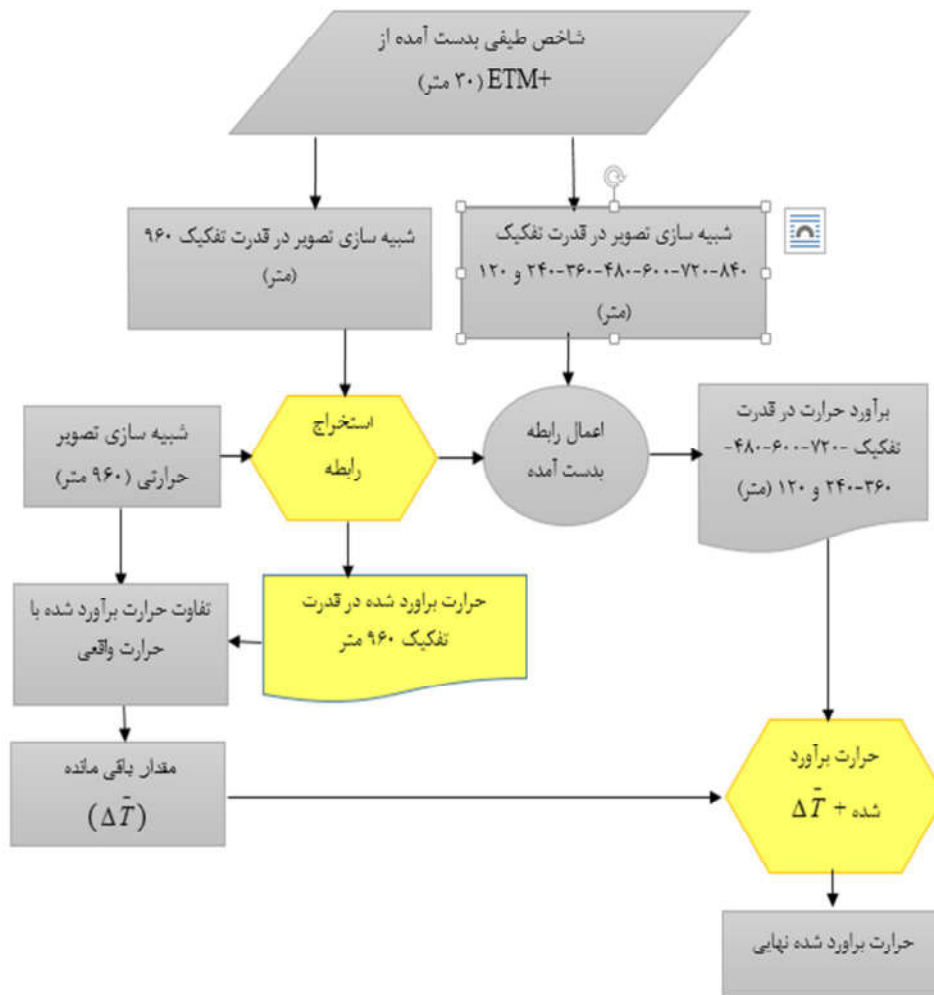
شاخص طیفی بدست آمده از
ETM+ (۳۰ متر)

شبیه سازی تصویر در قدرت تفکیک ۹۶۰ (متر)

شبیه سازی تصویر در قدرت تفکیک ۸۴۰-۷۲۰-۶۰۰-۴۸۰-۳۶۰-۲۴۰ و ۱۲۰ (متر)

شبیه سازی تصویر حرارتی (۹۶۰ متر)

استخراج رابطه

اعمال رابطه بدست آمده

برآورد حرارت در قدرت تفکیک ۷۲۰-۶۰۰-۴۸۰-۳۶۰-۲۴۰ و ۱۲۰ (متر)

حرارت براورد شده در قدرت تفکیک ۹۶۰ متر

تفاوت حرارت برآورد شده با حرارت واقعی

مقدار باقی مانده
$(\Delta\bar{T})$

حرارت برآورد شده + $\Delta\bar{T}$

حرارت براورد شده نهایی